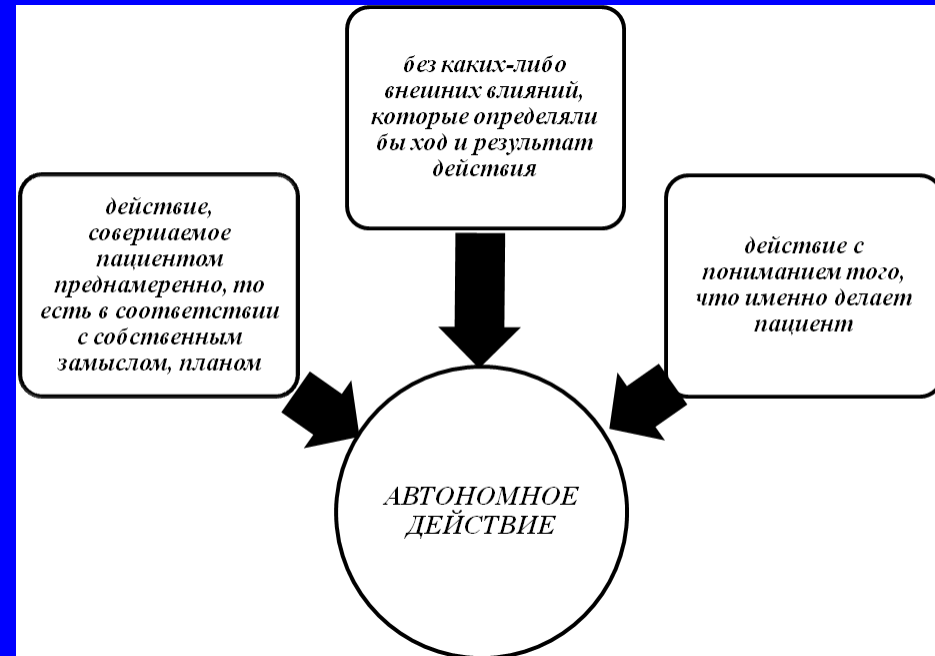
без каких-либо внешних влияний, которые определяли бы ход и результат действия

действие, совершаемое пациентом преднамеренно, то есть в соответствии с собственным замыслом, планом

действие с пониманием того, что именно делает пациент

АВТОНОМНОЕ ДЕЙСТВИЕ